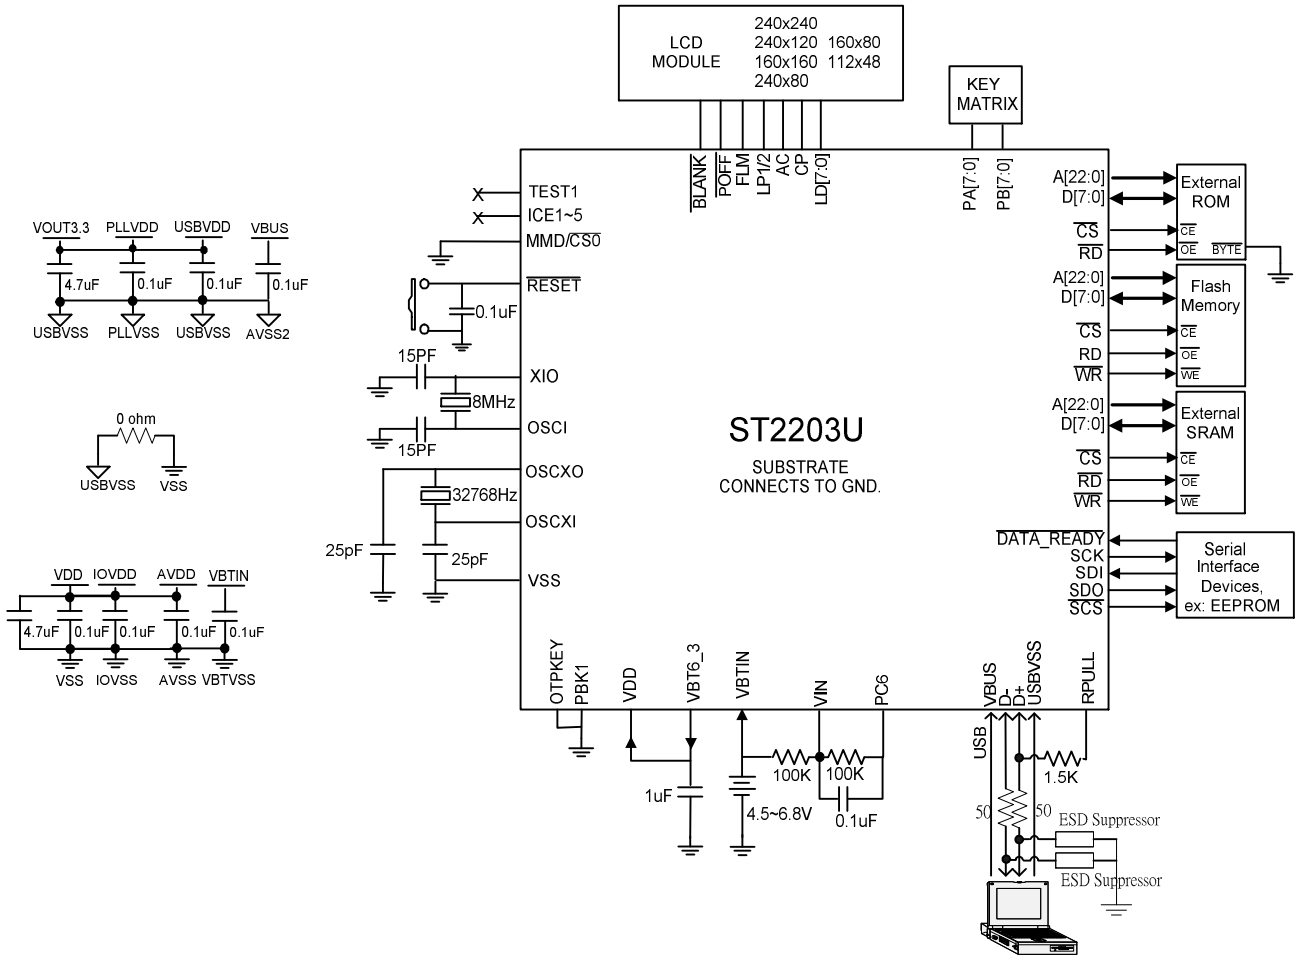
LCD MODULE
240x240
240x120 160x80
160x160 112x48
240x80

KEY MATRIX

$\overline{BLANK}$
POFF
FLM
LP1/2
AC
CP
LD[7:0]

PA[7:0]
PB[7:0]

VOUT3.3 PLLVDD USBVDD VBUS
4.7uF 0.1uF 0.1uF 0.1uF
USBVSS PLLVSS USBVSS AVSS2

TEST1
ICE1~5
MMD/$\overline{CS0}$
$\overline{RESET}$
0.1uF
15PF
XIO
8MHz
OSCI
15PF
OSCXO
32768Hz
OSCXI
25pF
25pF
VSS

0 ohm
USBVSS VSS

VDD IOVDD AVDD VBTIN
4.7uF 0.1uF 0.1uF 0.1uF 0.1uF
VSS IOVSS AVSS VBTVSS

ST2203U
SUBSTRATE
CONNECTS TO GND.

A[22:0]
D[7:0]
$\overline{CS}$
$\overline{RD}$
External ROM
$\overline{CE}$
$\overline{OE}$ $\overline{BYTE}$

A[22:0]
D[7:0]
$\overline{CS}$
RD
$\overline{WR}$
Flash Memory
$\overline{CE}$
$\overline{OE}$
$\overline{WE}$

A[22:0]
D[7:0]
$\overline{CS}$
$\overline{RD}$
$\overline{WR}$
External SRAM
$\overline{CE}$
$\overline{OE}$
$\overline{WE}$

$\overline{DATA\_READY}$
SCK
SDI
SDO
$\overline{SCS}$
Serial Interface Devices, ex: EEPROM

OTPKEY
PBK1
VDD
VBT6_3
VBTIN
VIN
PC6
VBUS
D-
D+
USBVSS
RPULL

1uF
4.5~6.8V
100K
100K
0.1uF
USB
1.5K
50
50
ESD Suppressor
ESD Suppressor